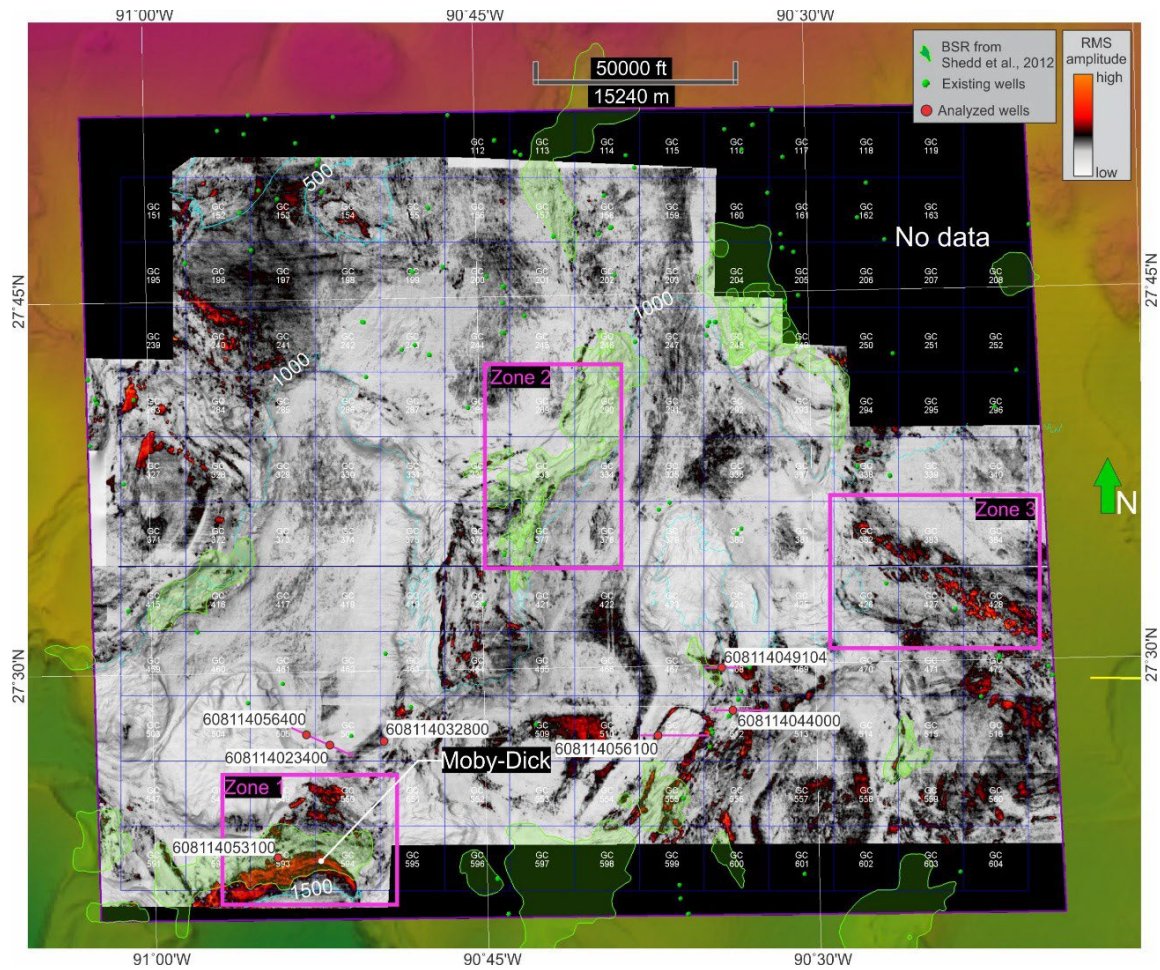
91°00'W
90°45'W
90°30'W
BSR from Shedd et al., 2012
Existing wells
Analyzed wells
RMS amplitude
high
low
50000 ft
15240 m
27°45'N
27°30'N
No data
500
1000
1000
1500
Zone 2
Zone 3
Zone 1
N
GC 112
GC 113
GC 114
GC 115
GC 116
GC 117
GC 118
GC 119
GC 151
GC 152
GC 153
GC 154
GC 155
GC 156
GC 157
GC 158
GC 159
GC 160
GC 161
GC 162
GC 163
GC 195
GC 196
GC 197
GC 198
GC 199
GC 200
GC 201
GC 202
GC 203
GC 204
GC 205
GC 206
GC 207
GC 208
GC 239
GC 240
GC 241
GC 242
GC 243
GC 244
GC 245
GC 246
GC 247
GC 248
GC 249
GC 250
GC 251
GC 252
GC 294
GC 295
GC 296
GC 327
GC 333
GC 334
GC 339
GC 340
GC 371
GC 372
GC 373
GC 374
GC 375
GC 376
GC 377
GC 378
GC 379
GC 380
GC 382
GC 383
GC 384
GC 415
GC 416
GC 417
GC 418
GC 419
GC 420
GC 421
GC 422
GC 423
GC 424
GC 425
GC 426
GC 427
GC 428
GC 459
GC 460
GC 461
GC 462
GC 463
GC 464
GC 465
GC 466
GC 467
GC 468
GC 469
GC 470
GC 471
GC 472
GC 503
GC 504
GC 505
GC 509
GC 510
GC 513
GC 514
GC 515
GC 516
GC 549
GC 553
GC 554
GC 555
GC 556
GC 557
GC 558
GC 559
GC 560
GC 591
GC 593
GC 595
GC 596
GC 597
GC 598
GC 599
GC 600
GC 601
GC 602
GC 603
GC 604
608114049104
608114044000
608114056400
608114032800
608114023400
608114056100
Moby-Dick
608114053100
91°00'W
90°45'W
90°30'W